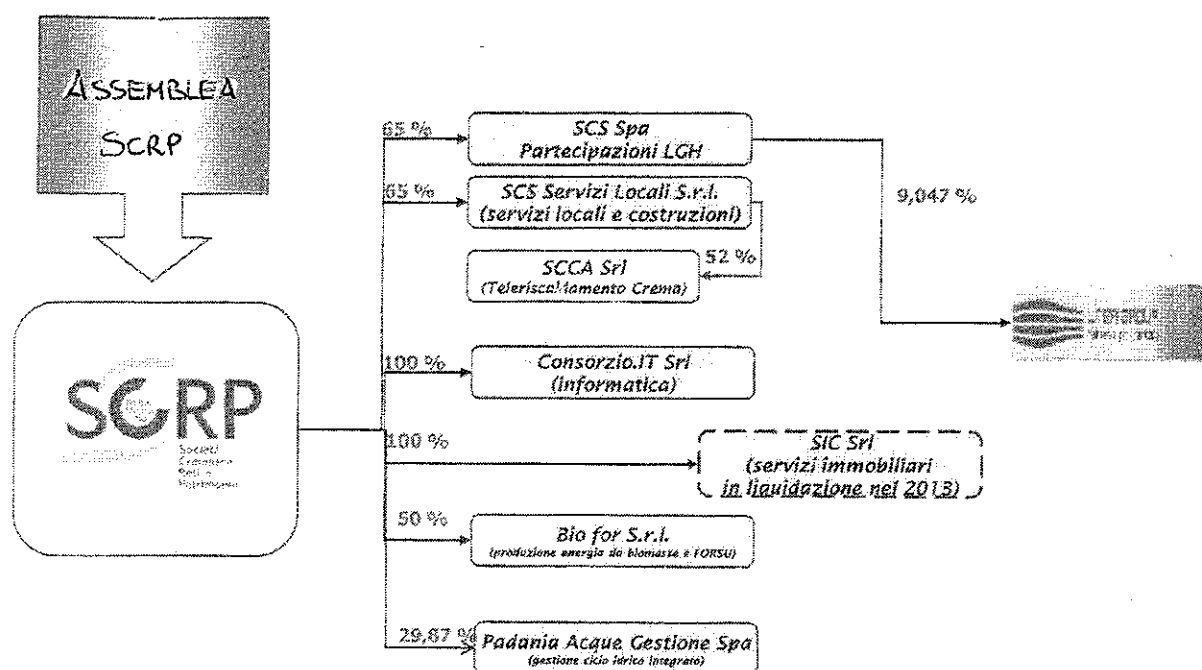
ASSEMBLEA SCRP

SCRP
Società Cremasca Reti e Patrimonio

65 %
SCS Spa
Partecipazioni LGH

9,047 %

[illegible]

65 %
SCS Servizi Locali S.r.l.
(servizi locali e costruzioni)

52 %
SCCA Srl
(Teleriscaldamento Crema)

100 %
Consorzio.IT Srl
(informatica)

100 %
SIC Srl
(servizi immobiliari
in liquidazione nel 2013)

50 %
Bio for S.r.l.
(produzione energia da biomasse e FORSU)

29,87 %
Padania Acque Gestione Spa
(gestione ciclo idrico integrato)